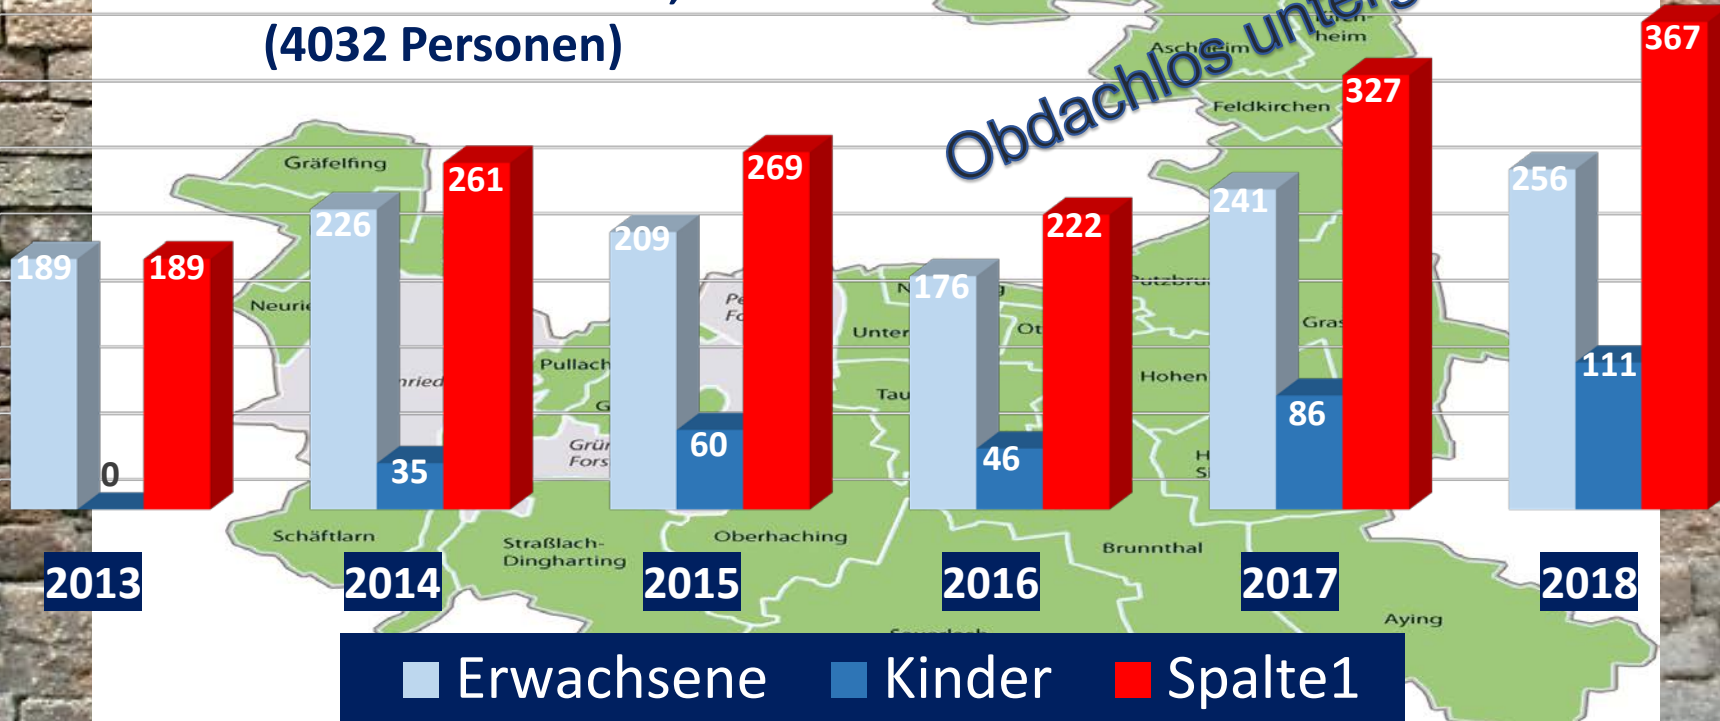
(4032 Personen)

Obdachlos unter

Aschheim
heim
Feldkirchen
Gräfelfing
Neuri
Pullach
Unter
Tau
Ot
Hohen
Gras
Grü
Fors
Schäftlarn
Straßlach-Dingharting
Oberhaching
Brunnthal
Aying

| | 2013 | 2014 | 2015 | 2016 | 2017 | 2018 |
|---|---|---|---|---|---|---|
| Erwachsene | 189 | 226 | 209 | 176 | 241 | 256 |
| Kinder | 0 | 35 | 60 | 46 | 86 | 111 |
| Spalte1 | 189 | 261 | 269 | 222 | 327 | 367 |

Erwachsene Kinder Spalte1